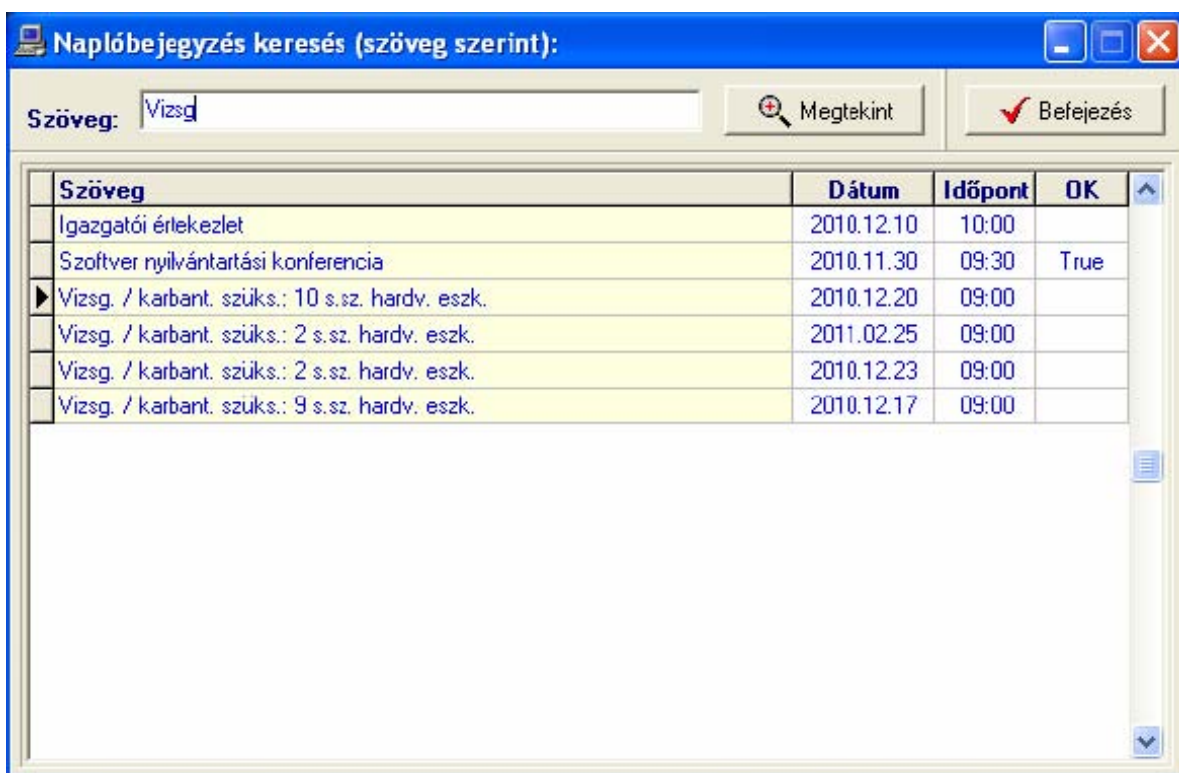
Naplóbejegyzés keresés (szöveg szerint):

Szöveg: Vizsg

Megtekint

Befejezés

| Szöveg | Dátum | Időpont | OK |
|---|---|---|---|
| Igazgatói értekezlet | 2010.12.10 | 10:00 | |
| Szoftver nyilvántartási konferencia | 2010.11.30 | 09:30 | True |
| Vizsg. / karbant. szüks.: 10 s.sz. hardv. eszk. | 2010.12.20 | 09:00 | |
| Vizsg. / karbant. szüks.: 2 s.sz. hardv. eszk. | 2011.02.25 | 09:00 | |
| Vizsg. / karbant. szüks.: 2 s.sz. hardv. eszk. | 2010.12.23 | 09:00 | |
| Vizsg. / karbant. szüks.: 9 s.sz. hardv. eszk. | 2010.12.17 | 09:00 | |